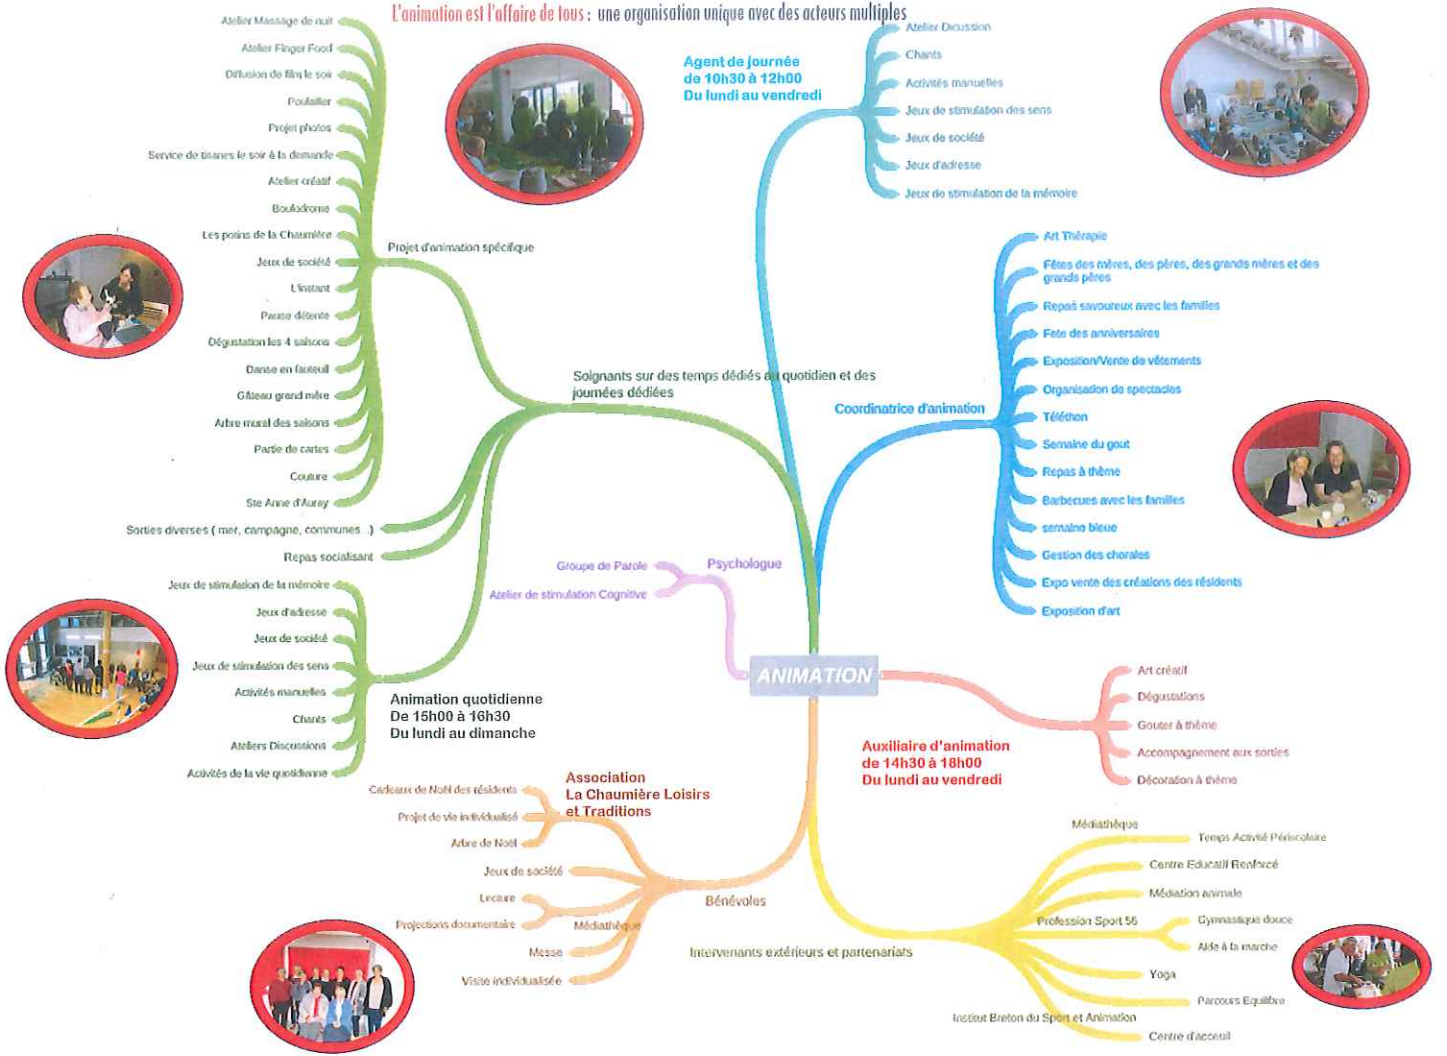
L'animation est l'affaire de tous : une organisation unique avec des acteurs multiples

ANIMATION

Soignants sur des temps dédiés au quotidien et des journées dédiées

Projet d'animation spécifique

Atelier Massage de nuit
Atelier Finger Food
Diffusion de film le soir
Poulailler
Projet photos
Service de tisanes le soir à la demande
Atelier créatif
Boulodrome
Les potins de la Chaumière
Jeux de société
L'instant
Pause détente
Dégustation les 4 saisons
Danse en fauteuil
Gâteau grand mère
Arbre mural des saisons
Partie de cartes
Couture
Ste Anne d'Auray
Sorties diverses ( mer, campagne, communes ...)
Repas socialisant

Animation quotidienne
De 15h00 à 16h30
Du lundi au dimanche

Jeux de stimulation de la mémoire
Jeux d'adresse
Jeux de société
Jeux de stimulation des sens
Activités manuelles
Chants
Ateliers Discussions
Activités de la vie quotidienne

Psychologue
Groupe de Parole
Atelier de stimulation Cognitive

Agent de journée
de 10h30 à 12h00
Du lundi au vendredi

Atelier Discussion
Chants
Activités manuelles
Jeux de stimulation des sens
Jeux de société
Jeux d'adresse
Jeux de stimulation de la mémoire

Coordinatrice d'animation

Art Thérapie
Fêtes des mères, des pères, des grands mères et des grands pères
Repas savoureux avec les familles
Fete des anniversaires
Exposition/Vente de vêtements
Organisation de spectacles
Téléthon
Semaine du gout
Repas à thème
Barbecues avec les familles
semaine bleue
Gestion des chorales
Expo vente des créations des résidents
Exposition d'art

Auxiliaire d'animation
de 14h30 à 18h00
Du lundi au vendredi

Art créatif
Dégustations
Gouter à thème
Accompagnement aux sorties
Décoration à thème

Bénévoles

Association
La Chaumière Loisirs
et Traditions

Cadeaux de Noël des résidents
Projet de vie individualisé
Arbre de Noël
Jeux de société
Lecture
Projections documentaire
Médiathèque
Messe
Visite individualisée

Intervenants extérieurs et partenariats

Médiathèque
Temps Activité Périscolaire
Centre Educatif Renforcé
Médiation animale
Profession Sport 56
Gymnastique douce
Aide à la marche
Yoga
Parcours Equilibre
Institut Breton du Sport et Animation
Centre d'accueil